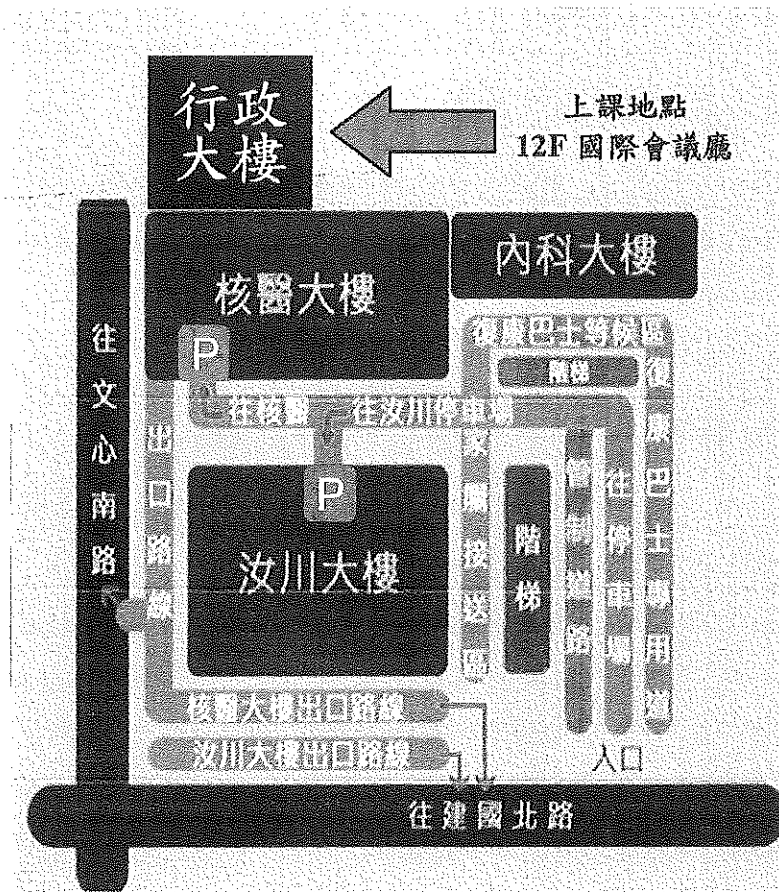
行政大樓

上課地點
12F 國際會議廳

內科大樓

核醫大樓

P

復康巴士等候區

階梯

往文心南路

往核醫 往汝川停車場

出口路線

P

汝川大樓

家屬接送區

階梯

管制道路

往停車場

復康巴士專用道

核醫大樓出口路線

汝川大樓出口路線

入口

往建國北路